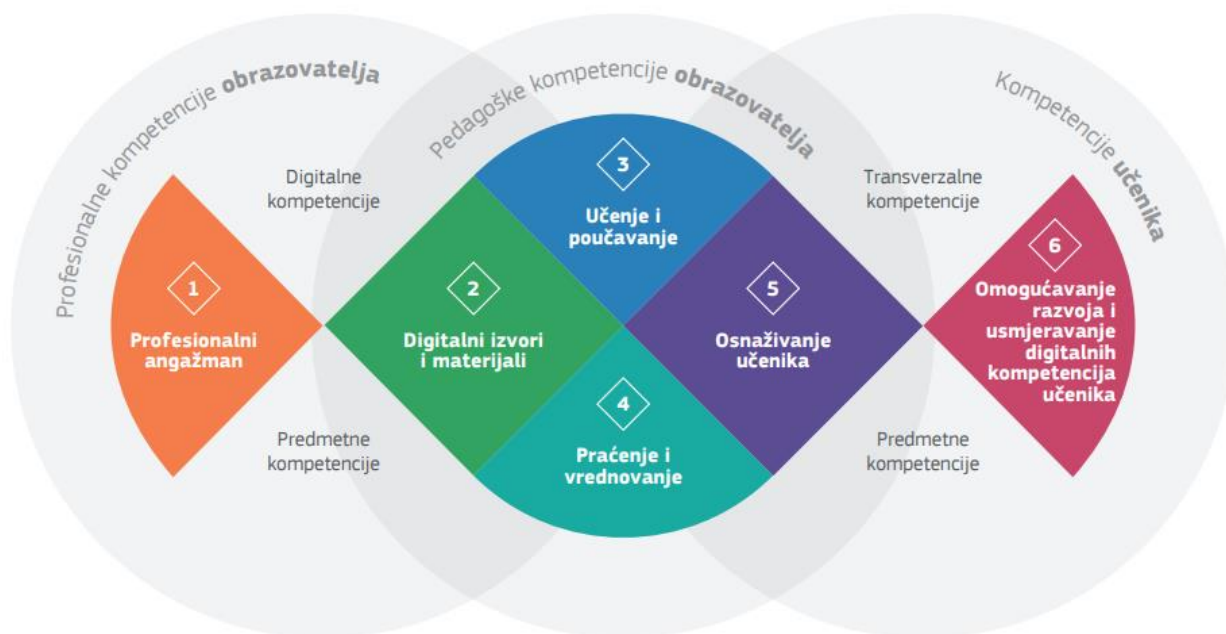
Profesionalne kompetencije **obrazovatelja**

Pedagoške kompetencije **obrazovatelja**

Kompetencije **učenika**

Digitalne kompetencije

Transverzalne kompetencije

3
Učenje i poučavanje

1
Profesionalni angažman

2
Digitalni izvori i materijali

5
Osnaživanje učenika

6
Omogućavanje razvoja i usmjeravanje digitalnih kompetencija učenika

4
Praćenje i vrednovanje

Predmetne kompetencije

Predmetne kompetencije